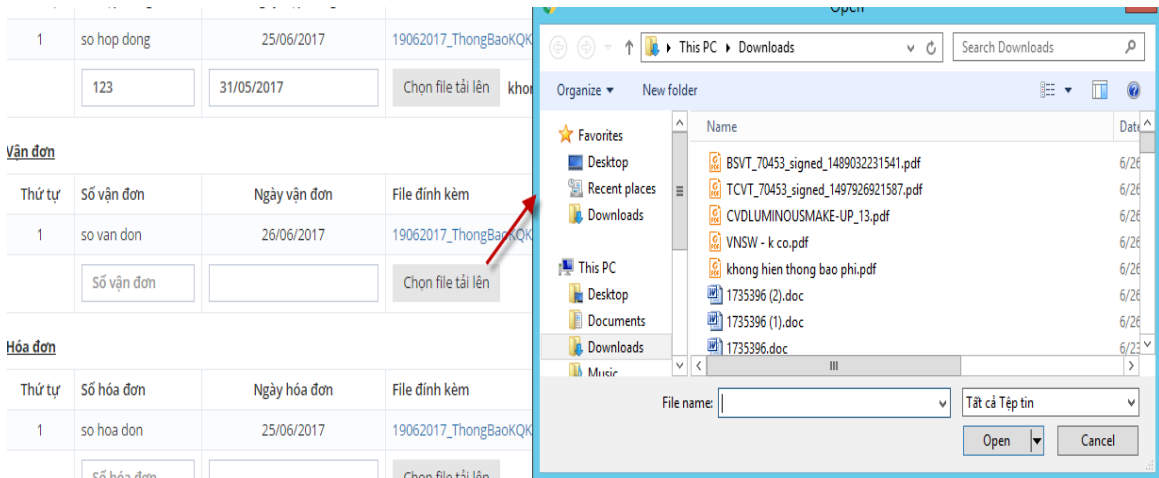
| | | | |
|---|---|---|---|
| 1 | so hop dong | 25/06/2017 | 19062017_ThongBaoKQK |
| | 123 | 31/05/2017 | Chọn file tải lên khon |

Vận đơn

| Thứ tự | Số vận đơn | Ngày vận đơn | File đính kèm |
|---|---|---|---|
| 1 | so van don | 26/06/2017 | 19062017_ThongBaoK |
| | Số vận đơn | | Chọn file tải lên |

Hóa đơn

| Thứ tự | Số hóa đơn | Ngày hóa đơn | File đính kèm |
|---|---|---|---|
| 1 | so hoa don | 25/06/2017 | 19062017_ThongBaoKQK |
| | Số hóa đơn | | Chọn file tải lên |

Open

This PC ▸ Downloads

Search Downloads

Organize ▾ New folder

Favorites
Desktop
Recent places
Downloads

This PC
Desktop
Documents
Downloads
Music

| Name | Date |
|---|---|
| BSVT_70453_signed_1489032231541.pdf | 6/26 |
| TCVT_70453_signed_1497926921587.pdf | 6/26 |
| CVDLUMINOUSMAKE-UP_13.pdf | 6/26 |
| VNSW - k co.pdf | 6/26 |
| khong hien thong bao phi.pdf | 6/26 |
| 1735396 (2).doc | 6/26 |
| 1735396 (1).doc | 6/26 |
| 1735396.doc | 6/23 |

File name:

Tất cả Tệp tin

Open

Cancel